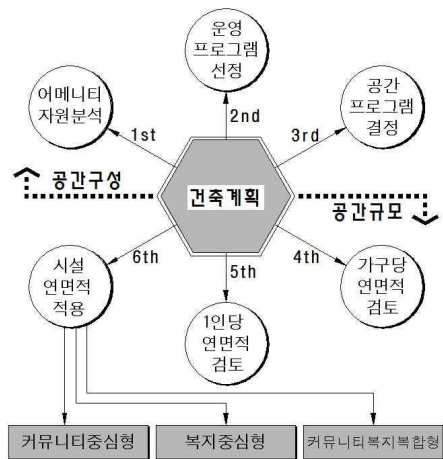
운영
프로그램
선정

어메니티
자원분석

1st

2nd

3rd

공간
프로그램
결정

공간구성

건축계획

공간규모

6th

5th

4th

시설
연면적
적용

1인당
연면적
검토

가구당
연면적
검토

커뮤니티중심형

복지중심형

커뮤니티복지복합형